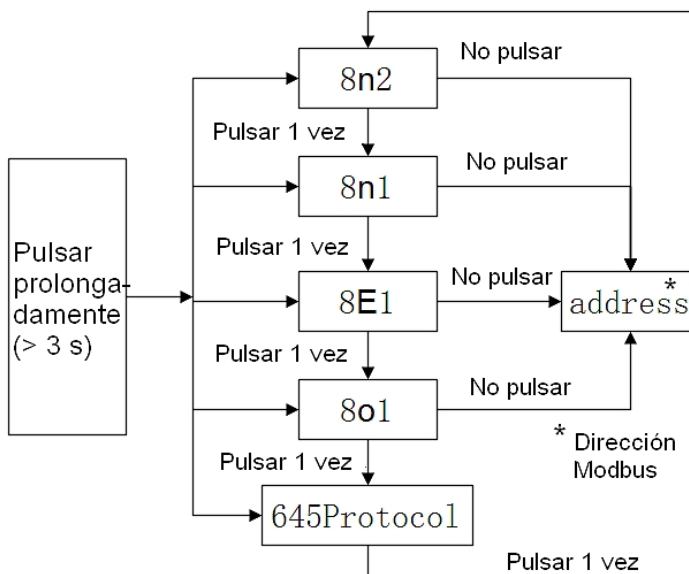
Pulsar prolongadamente (> 3 s)

8n2

No pulsar

Pulsar 1 vez

8n1

No pulsar

Pulsar 1 vez

8E1

No pulsar

address *

Pulsar 1 vez

8o1

No pulsar

* Dirección Modbus

Pulsar 1 vez

645Protocol

Pulsar 1 vez